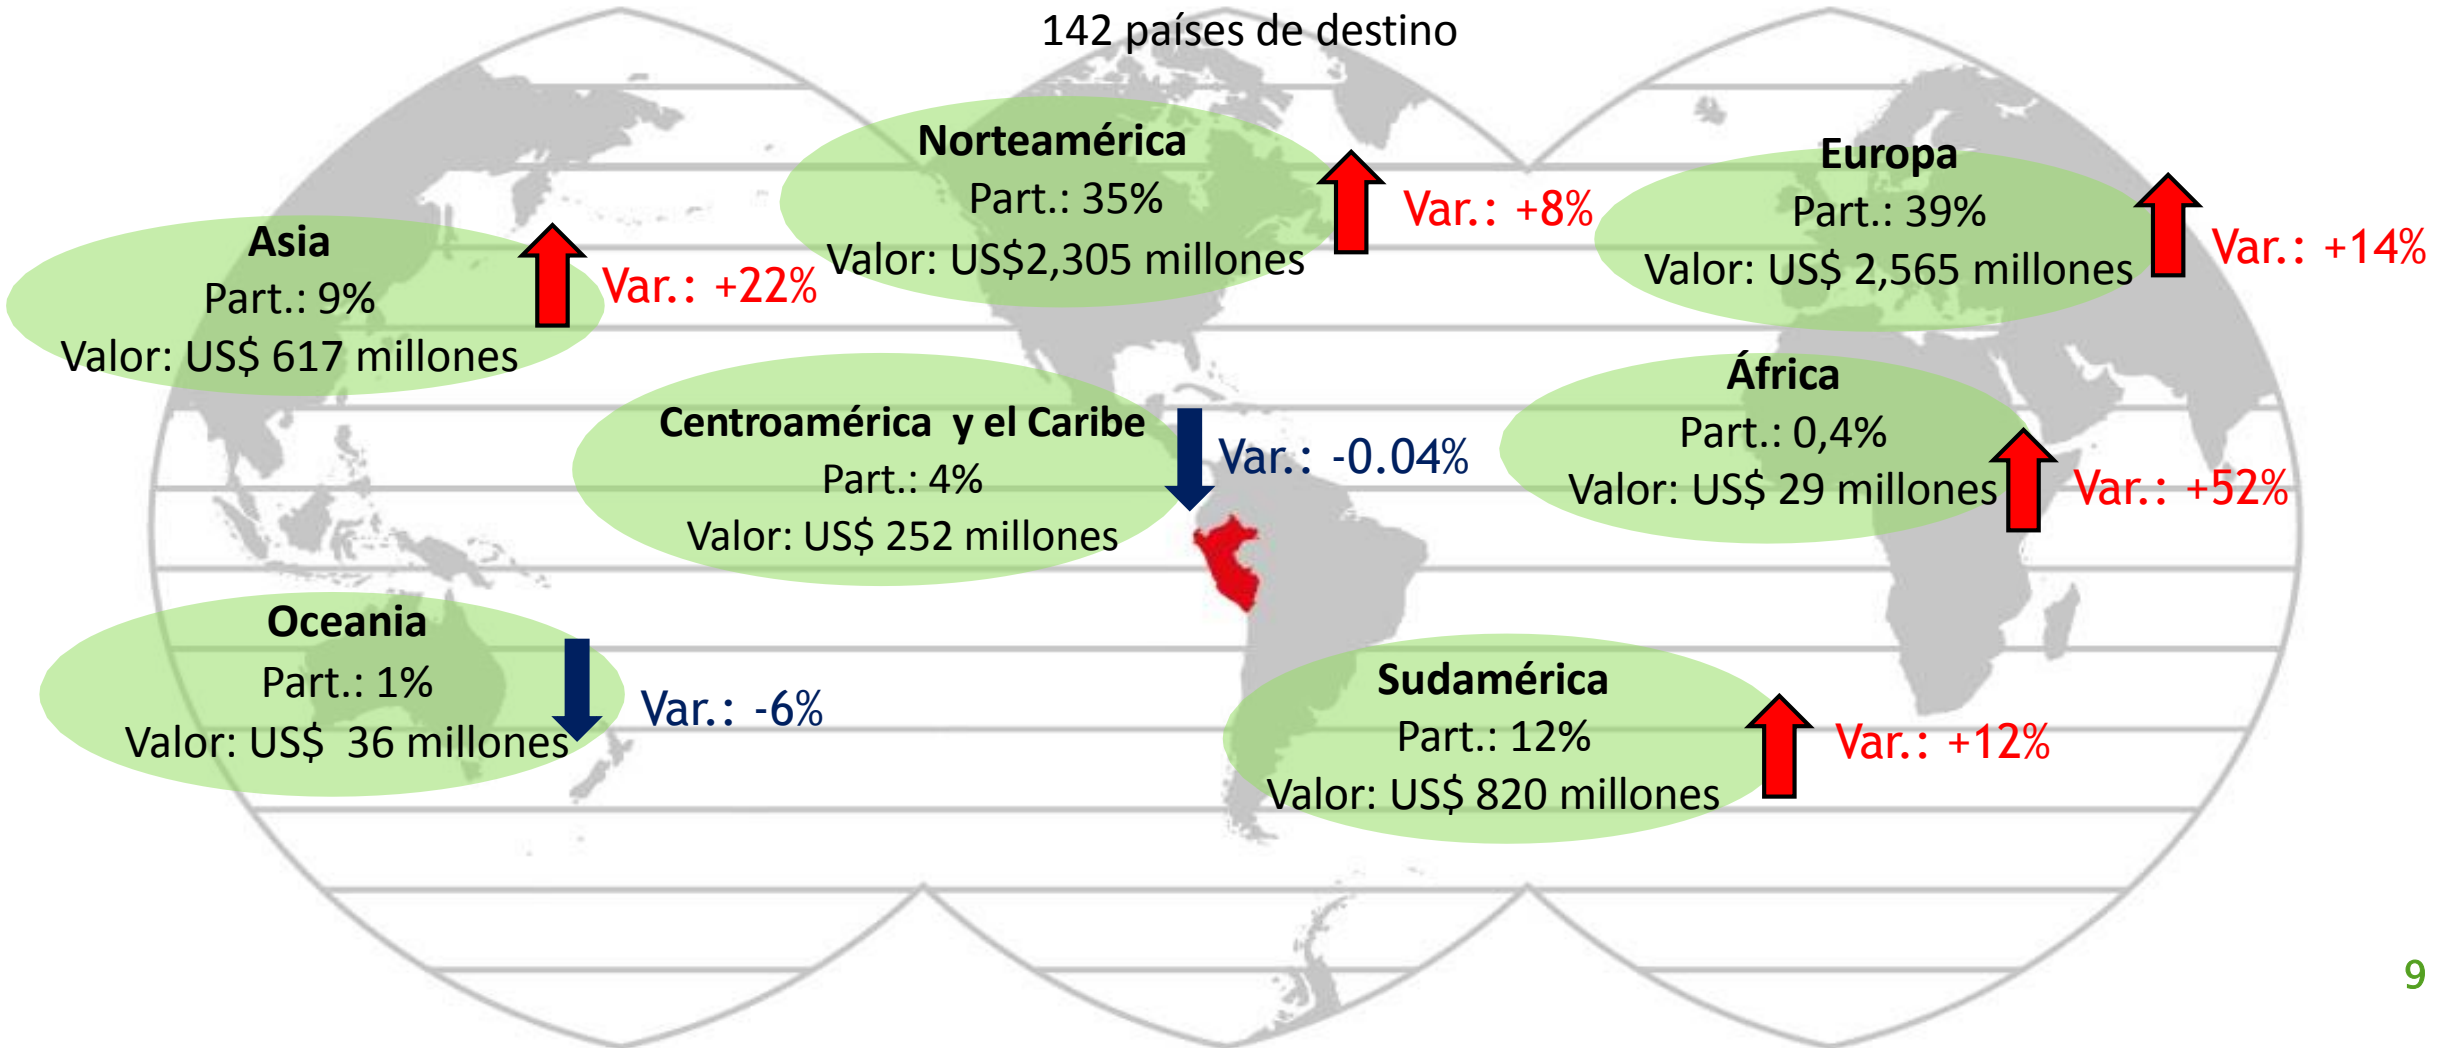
142 países de destino

Norteamérica
Part.: 35%
Valor: US$2,305 millones

Var.: +8%

Europa
Part.: 39%
Valor: US$ 2,565 millones

Var.: +14%

Asia
Part.: 9%
Valor: US$ 617 millones

Var.: +22%

Centroamérica y el Caribe
Part.: 4%
Valor: US$ 252 millones

Var.: -0.04%

África
Part.: 0,4%
Valor: US$ 29 millones

Var.: +52%

Oceania
Part.: 1%
Valor: US$ 36 millones

Var.: -6%

Sudamérica
Part.: 12%
Valor: US$ 820 millones

Var.: +12%

9